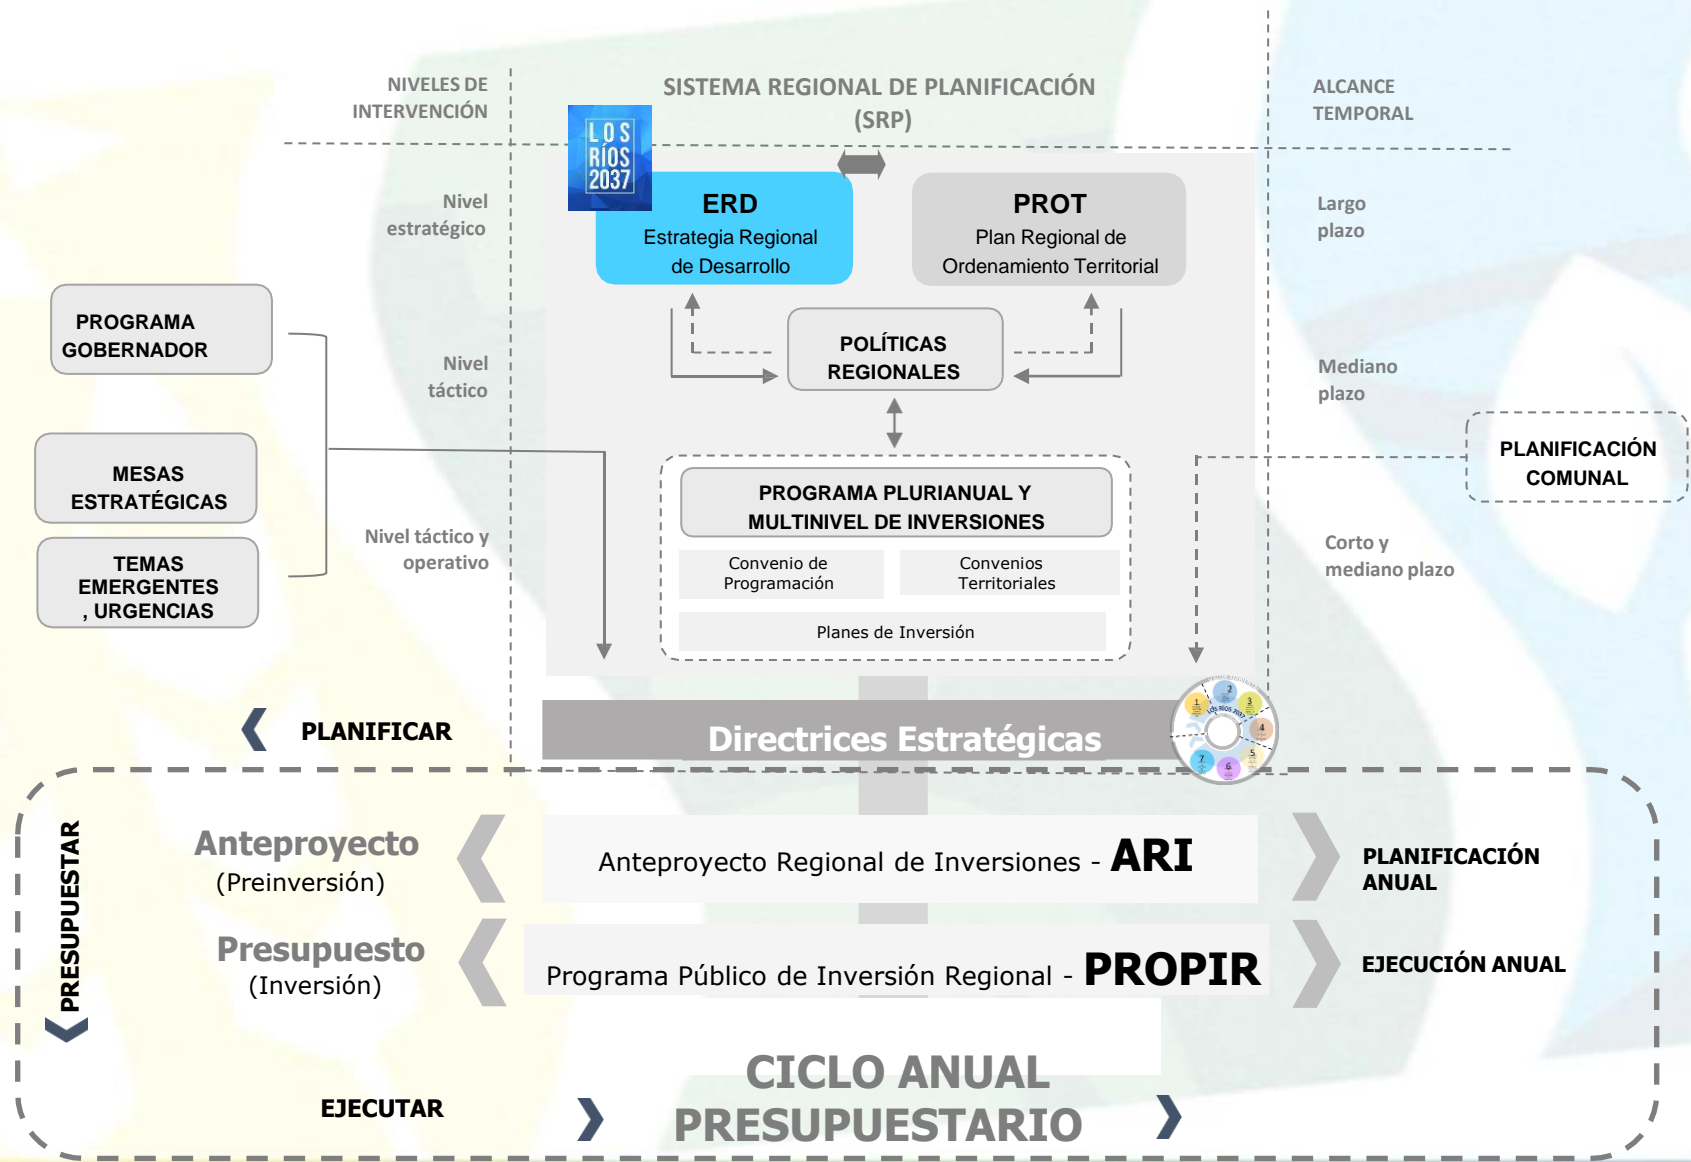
NIVELES DE INTERVENCIÓN

SISTEMA REGIONAL DE PLANIFICACIÓN (SRP)

ALCANCE TEMPORAL

LOS RÍOS 2037

Nivel estratégico

ERD
Estrategia Regional de Desarrollo

PROT
Plan Regional de Ordenamiento Territorial

Largo plazo

PROGRAMA GOBERNADOR

Nivel táctico

POLÍTICAS REGIONALES

Mediano plazo

MESAS ESTRATÉGICAS

PLANIFICACIÓN COMUNAL

PROGRAMA PLURIANUAL Y MULTINIVEL DE INVERSIONES

TEMAS EMERGENTES , URGENCIAS

Nivel táctico y operativo

Convenio de Programación

Convenios Territoriales

Corto y mediano plazo

Planes de Inversión

PLANIFICAR

Directrices Estratégicas

PRESUPUESTAR

Anteproyecto (Preinversión)

Anteproyecto Regional de Inversiones - ARI

PLANIFICACIÓN ANUAL

Presupuesto (Inversión)

Programa Público de Inversión Regional - PROPIR

EJECUCIÓN ANUAL

EJECUTAR

CICLO ANUAL PRESUPUESTARIO